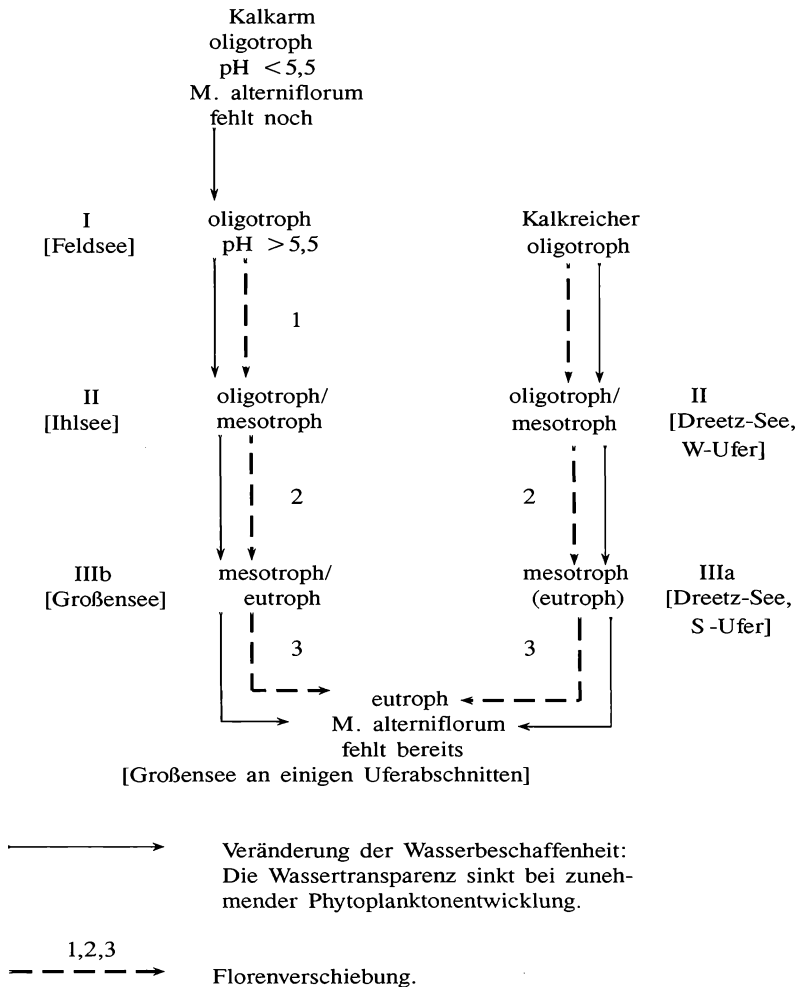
Kalkarm
oligotroph
pH $<5{,}5$
M. alterniflorum
fehlt noch

I
[Feldsee]

oligotroph
pH $>5{,}5$

Kalkreicher
oligotroph

1

II
[Ihlsee]

oligotroph/
mesotroph

oligotroph/
mesotroph

II
[Dreetz-See, W-Ufer]

2

2

IIIb
[Großensee]

mesotroph/
eutroph

mesotroph
(eutroph)

IIIa
[Dreetz-See, S -Ufer]

3

3

eutroph
M. alterniflorum
fehlt bereits
[Großensee an einigen Uferabschnitten]

Veränderung der Wasserbeschaffenheit: Die Wassertransparenz sinkt bei zunehmender Phytoplanktonentwicklung.

1,2,3

Florenverschiebung.